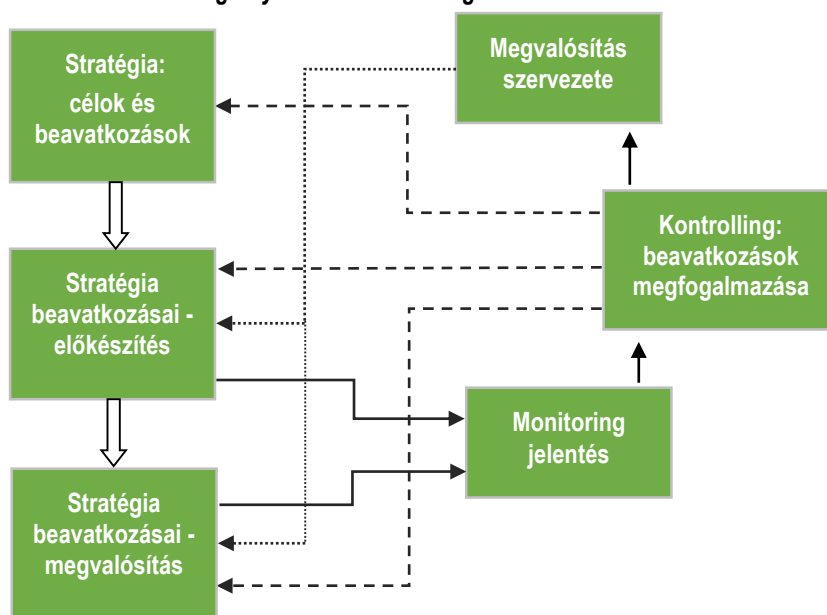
Stratégia:
célok és beavatkozások

Megvalósítás szervezete

Kontrolling: beavatkozások megfogalmazása

Stratégia beavatkozásai - előkészítés

Monitoring jelentés

Stratégia beavatkozásai - megvalósítás